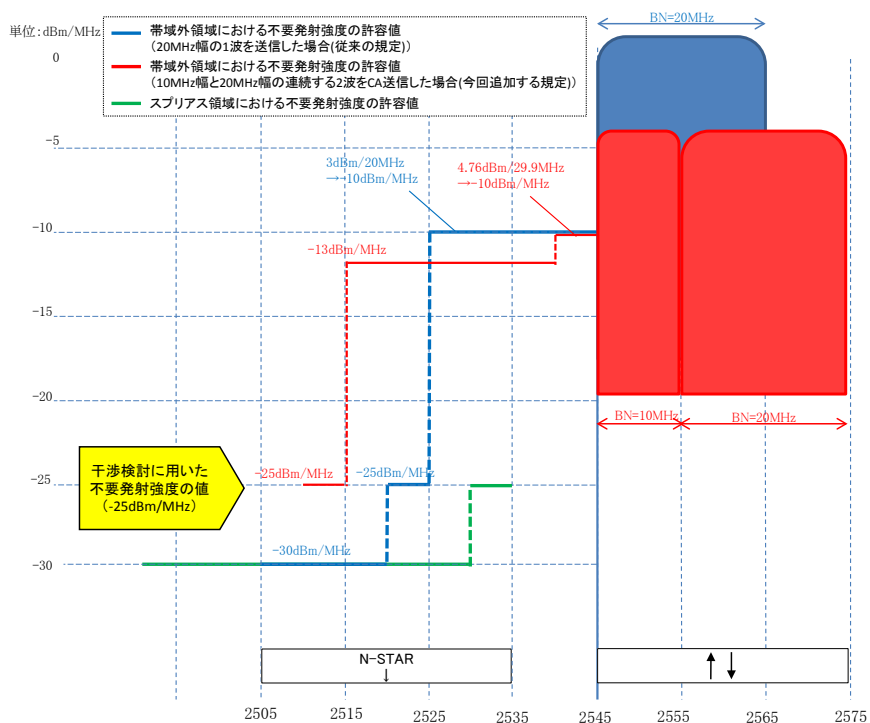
単位：dBm/MHz

帯域外領域における不要発射強度の許容値
（20MHz幅の1波を送信した場合(従来の規定)）
帯域外領域における不要発射強度の許容値
（10MHz幅と20MHz幅の連続する2波をCA送信した場合(今回追加する規定)）
スプリアス領域における不要発射強度の許容値

BN=20MHz

0
-5
-10
-15
-20
-25
-30

3dBm/20MHz
→-10dBm/MHz

4.76dBm/29.9MHz
→-10dBm/MHz

-13dBm/MHz

BN=10MHz
BN=20MHz

干渉検討に用いた
不要発射強度の値
（-25dBm/MHz）

-25dBm/MHz
-25dBm/MHz

-30dBm/MHz

N-STAR
↓

↑↓

2505
2515
2525
2535
2545
2555
2565
2575